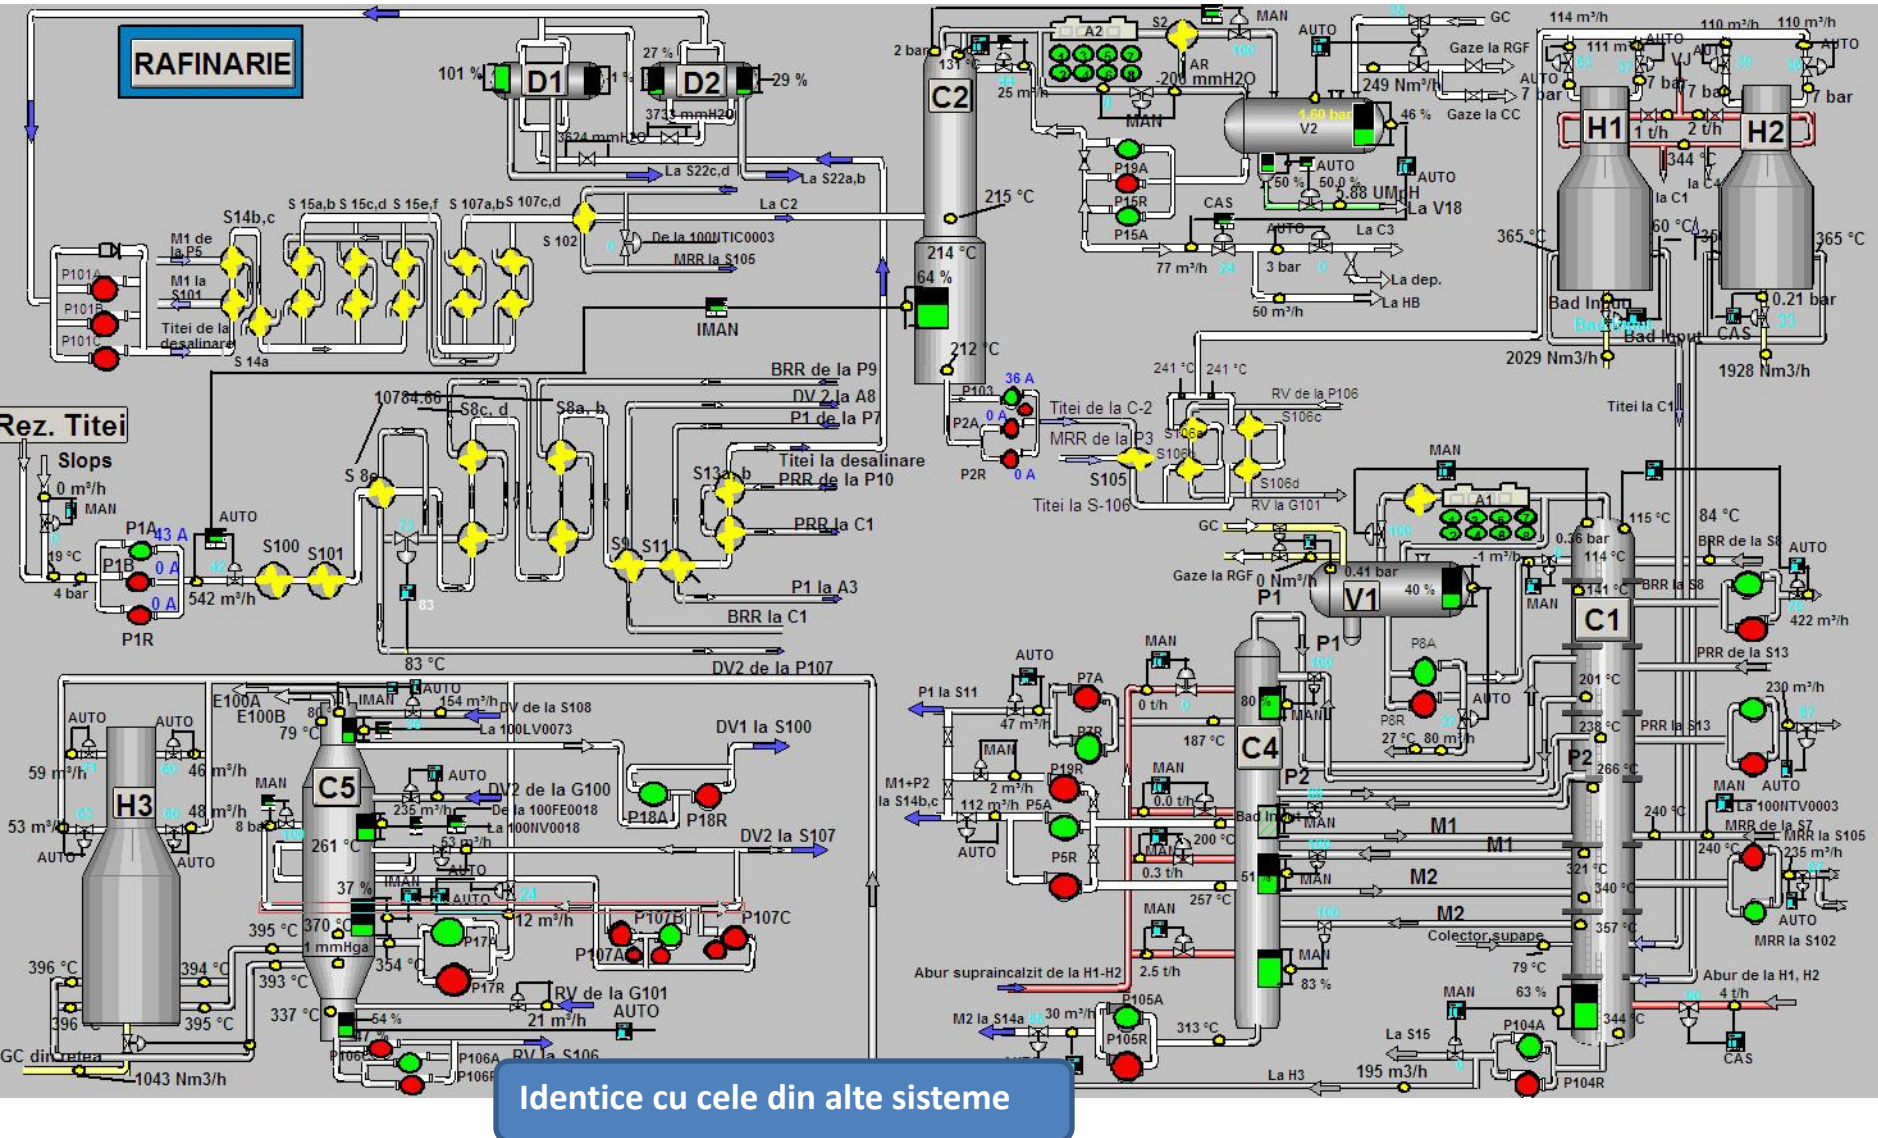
RAFINARIE

101 % D1 D2 27 % 29 % 3733 mmH2O 3624 mmH2O La S22c,d La S22a,b

C2 2 bar 131 °C 25 m³/h 215 °C 214 °C 64 % 212 °C

A2 S2 MAN AR -200 mmH2O MAN AUTO GC Gaze la RGF 249 Nm³/h 46 % Gaze la CC V2 1.60 bar AUTO 50 % 50.0 % 5.88 UMpH AUTO La V18 P19A P15R P15A CAS AUTO La C3 77 m³/h 3 bar La dep. La HB 50 m³/h

114 m³/h 110 m³/h 110 m³/h AUTO 111 m³/h AUTO AUTO 7 bar 7 bar 7 bar 7 bar H1 H2 1 t/h 2 t/h 344 °C la C1 la C4 60 °C 365 °C 365 °C Bad Input Bad Input Bad Input 0.21 bar CAS 2029 Nm3/h 1928 Nm3/h

S14b,c M1 de la P5 M1 la S101 P101A P101B P101C Titei de la desalinare S 14a S 15a,b S 15c,d S 15e,f S 107a,b S 107c,d S 102 La C2 De la 100NTIC0003 MRR la S105 IMAN

Rez. Titei Slops 0 m³/h MAN 19 °C 4 bar P1A 43 A P1B 0 A P1R 0 A AUTO 542 m³/h S100 S101 83 °C

10784.66 S8c, d S8a, b S 8e BRR de la P9 DV 2 la A8 P1 de la P7 Titei la desalinare PRR de la P10 S13a, b PRR la C1 S9 S11 P1 la A3 BRR la C1 DV2 de la P107

P103 36 A P2A 0 A P2R 0 A Titei de la C-2 MRR de la P3 S105 Titei la S-106 241 °C 241 °C RV de la P106 S106a S106b S106c S106d RV la G101 Titei la C1

GC Gaze la RGF 0 Nm³/h 0.41 bar V1 40 % -1 m³/h P1 MAN A1 P8A P8R 27 °C 80 m³/h AUTO MAN

C1 115 °C 84 °C 0.36 bar 114 °C 141 °C BRR de la S8 BRR la S8 AUTO 422 m³/h PRR de la S13 201 °C 230 m³/h 238 °C PRR la S13 P2 266 °C MAN AUTO La 100NTV0003 240 °C MRR de la S7 MRR la S105 240 °C 235 m³/h 321 °C 340 °C AUTO MRR la S102 357 °C Colector supape 79 °C 63 % Abur de la H1, H2 4 t/h 344 °C MAN CAS

C4 P1 80 % MAN AUTO P7A P7R 47 m³/h P1 la S11 0 t/h 187 °C M1+P2 la S14b,c MAN 2 m³/h 112 m³/h P5A P5R P19R P2 AUTO MAN 0.0 t/h Bad Input MAN 200 °C 0.3 t/h 257 °C 51 % MAN M1 M1 M2 M2 MAN 2.5 t/h MAN 83 % Abur supraincalzit de la H1-H2 M2 la S14a 30 m³/h P105A P105R 313 °C La S15 P104A P104R 195 m³/h La H3

H3 AUTO AUTO 59 m³/h 46 m³/h 48 m³/h 53 m³/h AUTO AUTO 396 °C 394 °C 395 °C 393 °C 394 °C 396 °C 395 °C GC din retea 1043 Nm3/h

C5 E100A E100B IMAN AUTO 154 m³/h RV de la S108 80 79 °C La 100LV0073 DV1 la S100 MAN 8 bar AUTO 235 m³/h DV2 de la G100 De la 100FE0018 La 100NV0018 53 m³/h AUTO 261 °C P18A P18R DV2 la S107 37 % IMAN AUTO 12 m³/h 370 °C 1 mmHga 354 °C P17A P17R P107B P107C P107A 337 °C 54 % RV de la G101 21 m³/h AUTO P106A P106R RV la S106

Identice cu cele din alte sisteme